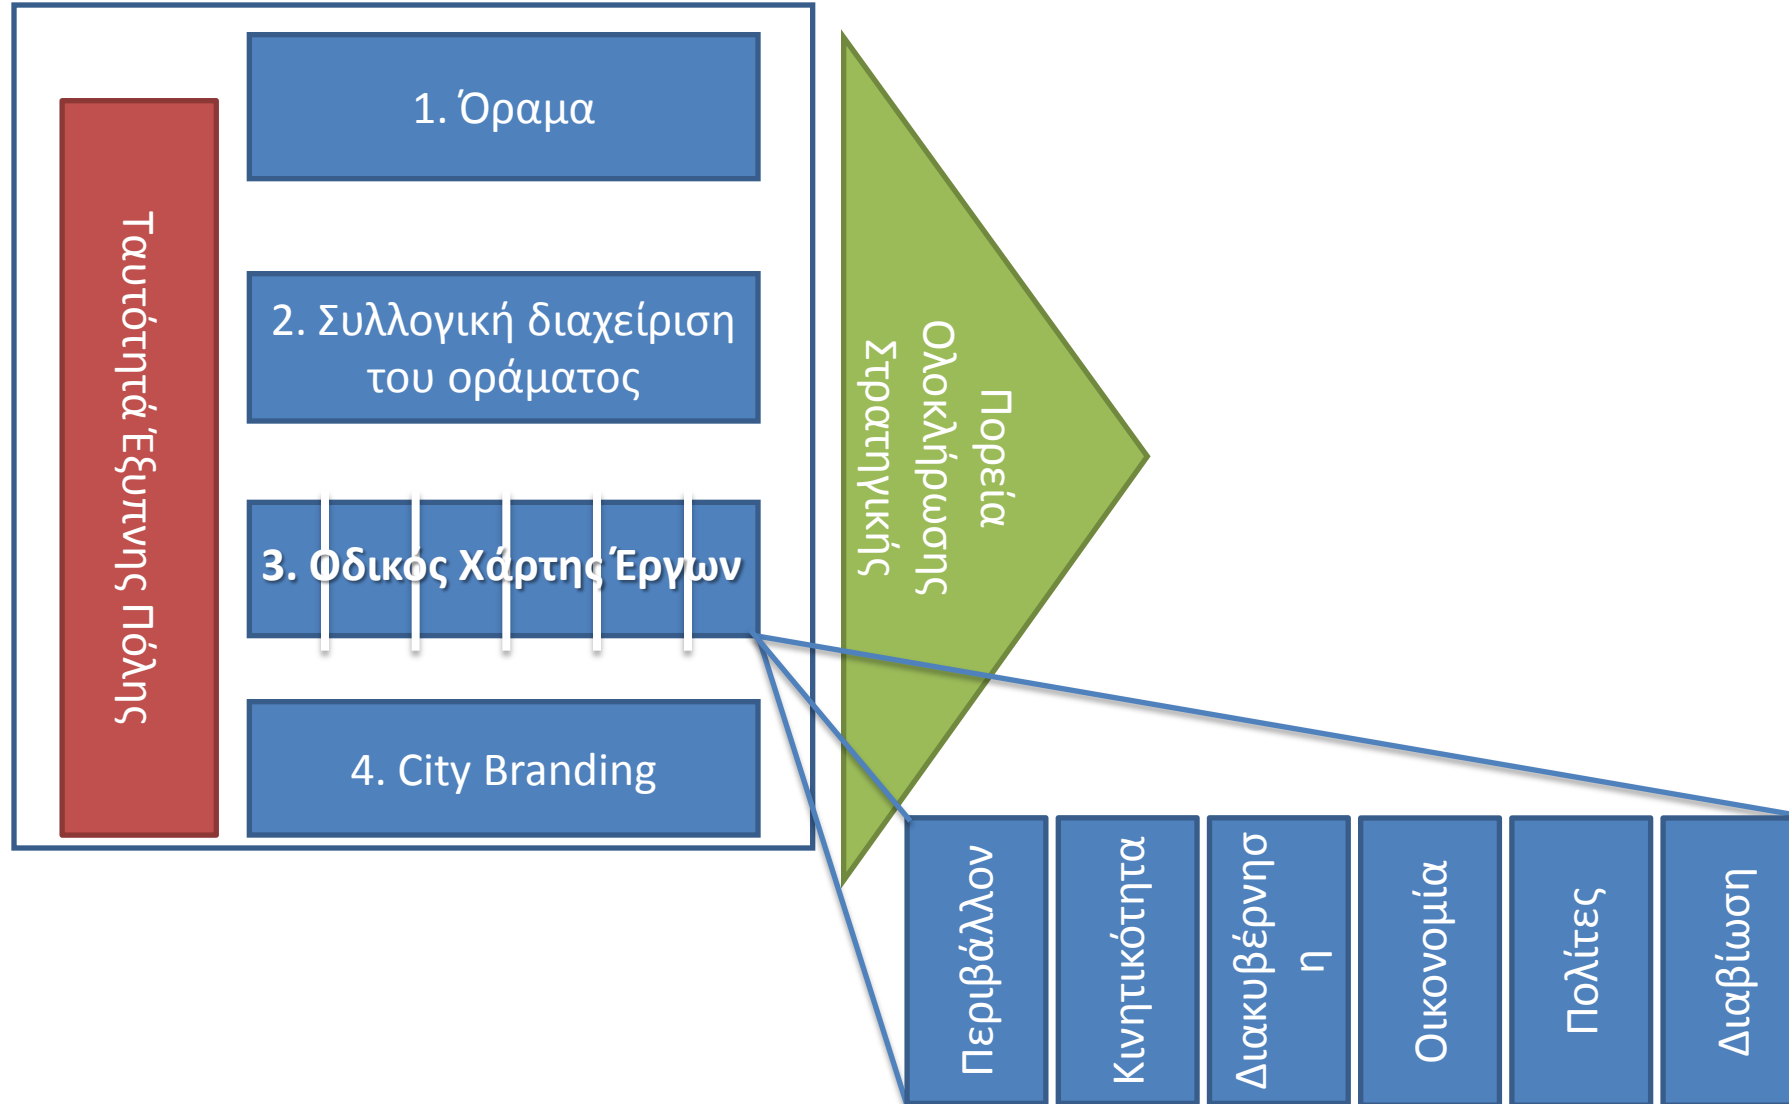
Ταυτότητα Έξυπνης Πόλης

1. Όραμα

2. Συλλογική διαχείριση του οράματος

3. Οδικός Χάρτης Έργων

4. City Branding

Πορεία Ολοκλήρωσης Στρατηγικής

Περιβάλλον

Κινητικότητα

Διακυβέρνηση

Οικονομία

Πολίτες

Διαβίωση